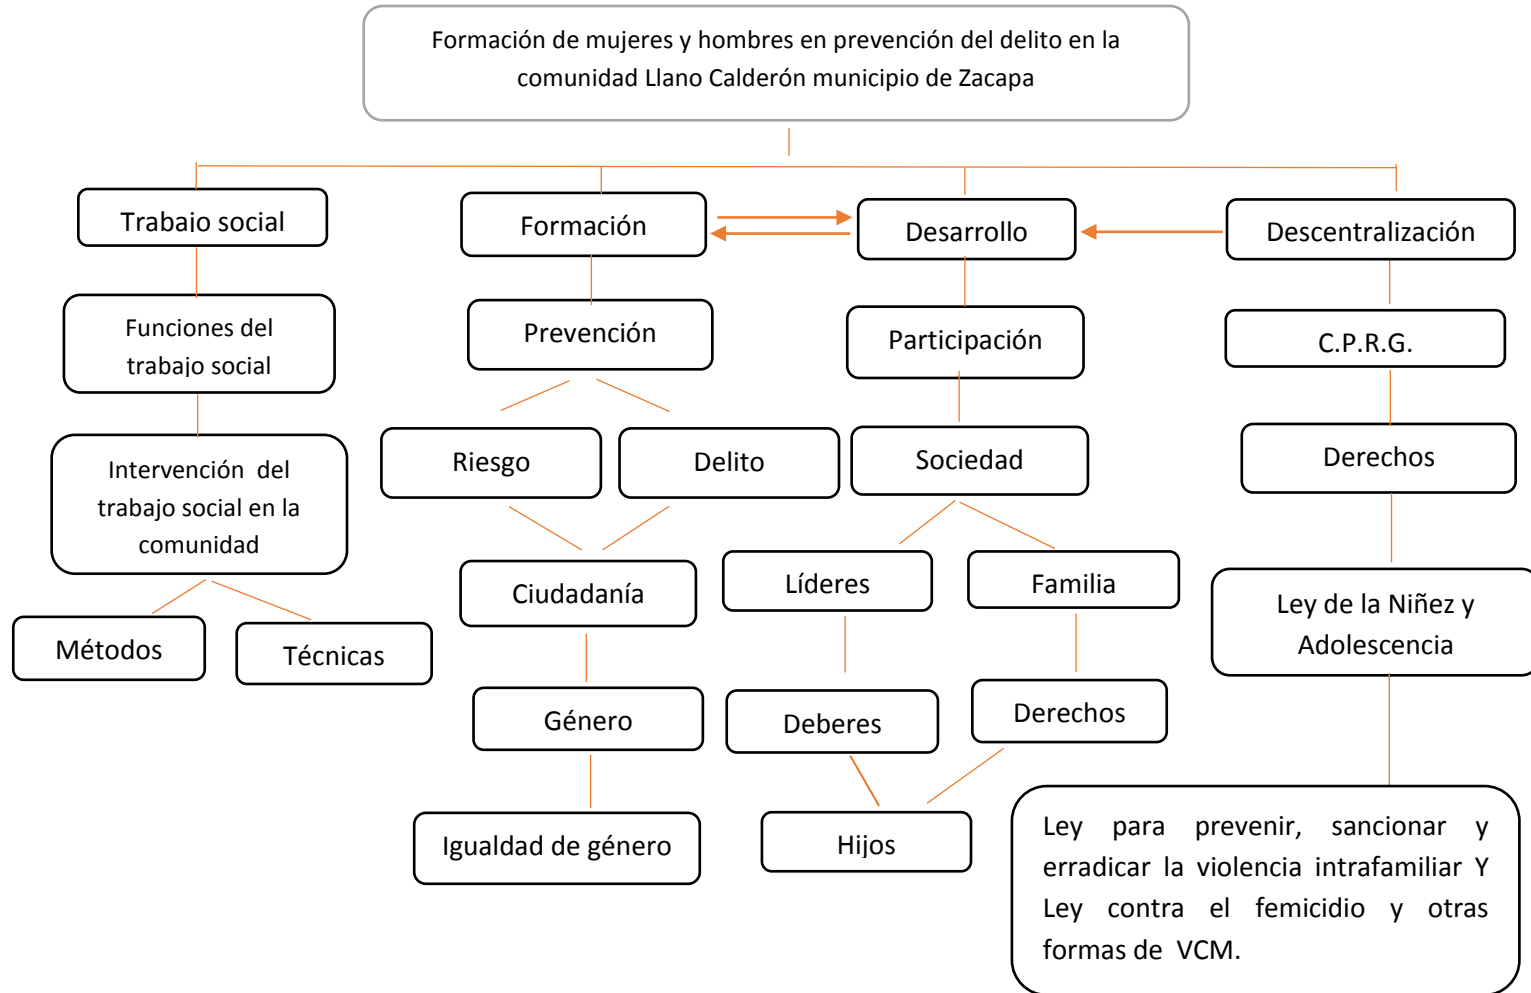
Formación de mujeres y hombres en prevención del delito en la comunidad Llano Calderón municipio de Zacapa

Trabajo social

Funciones del trabajo social

Intervención del trabajo social en la comunidad

Métodos

Técnicas

Formación

Prevención

Riesgo

Delito

Ciudadanía

Género

Igualdad de género

Desarrollo

Participación

Sociedad

Líderes

Familia

Deberes

Derechos

Hijos

Descentralización

C.P.R.G.

Derechos

Ley de la Niñez y Adolescencia

Ley para prevenir, sancionar y erradicar la violencia intrafamiliar Y Ley contra el femicidio y otras formas de VCM.